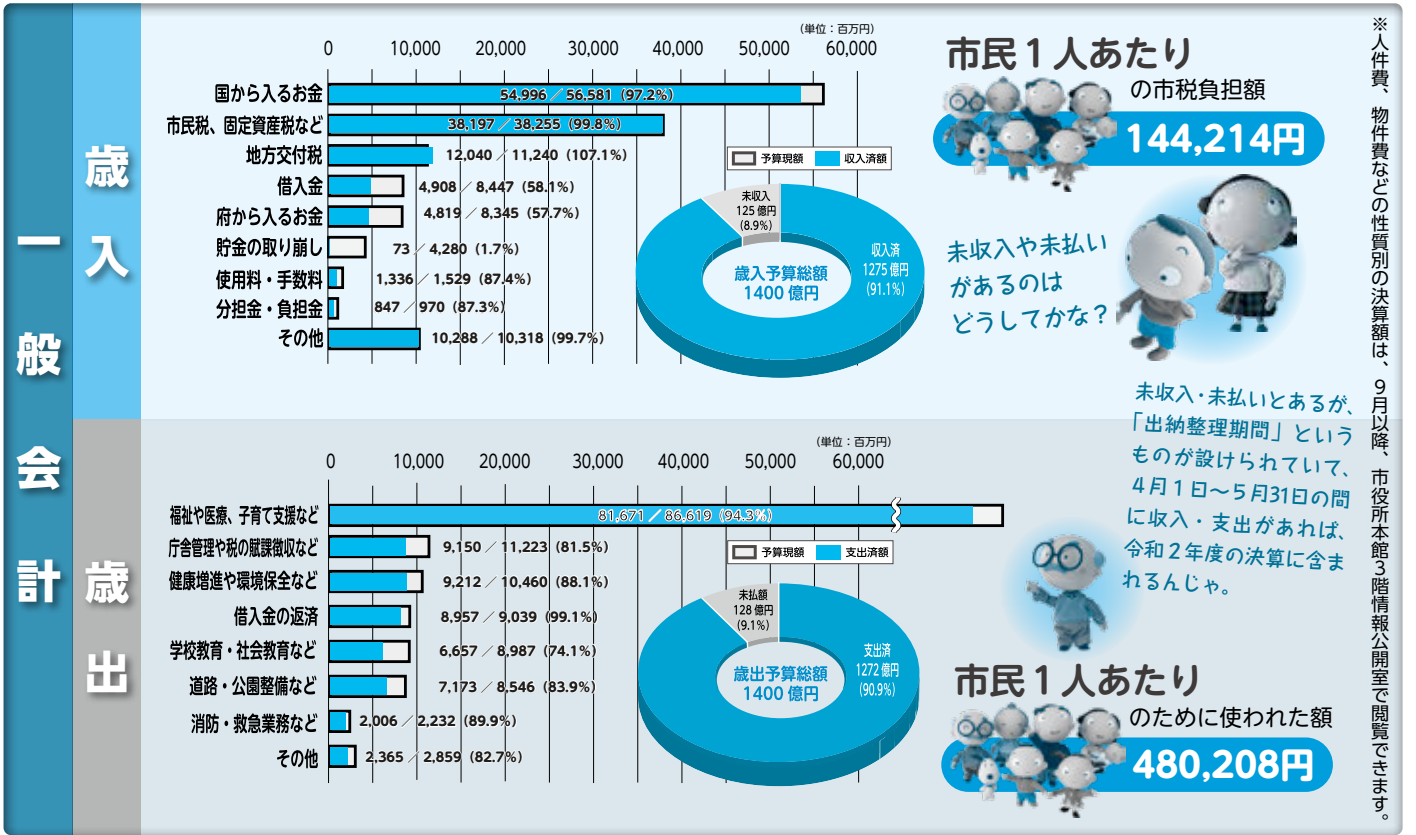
一般会計

歳入

(単位:百万円)
0 10,000 20,000 30,000 40,000 50,000 60,000

| 項目 | 収入済額/予算現額 |
|---|---|
| 国から入るお金 | 54,996 / 56,581 (97.2%) |
| 市民税、固定資産税など | 38,197 / 38,255 (99.8%) |
| 地方交付税 | 12,040 / 11,240 (107.1%) |
| 借入金 | 4,908 / 8,447 (58.1%) |
| 府から入るお金 | 4,819 / 8,345 (57.7%) |
| 貯金の取り崩し | 73 / 4,280 (1.7%) |
| 使用料・手数料 | 1,336 / 1,529 (87.4%) |
| 分担金・負担金 | 847 / 970 (87.3%) |
| その他 | 10,288 / 10,318 (99.7%) |

予算現額 収入済額

未収入 125億円 (8.9%)
収入済 1275億円 (91.1%)
歳入予算総額 1400億円

市民1人あたり の市税負担額
144,214円

未収入や未払いがあるのはどうしてかな?

未収入・未払いとあるが、「出納整理期間」というものが設けられていて、4月1日～5月31日の間に収入・支出があれば、令和2年度の決算に含まれるんじゃ。

歳出

(単位:百万円)
0 10,000 20,000 30,000 40,000 50,000 60,000

| 項目 | 支出済額/予算現額 |
|---|---|
| 福祉や医療、子育て支援など | 81,671 / 86,619 (94.3%) |
| 庁舎管理や税の賦課徴収など | 9,150 / 11,223 (81.5%) |
| 健康増進や環境保全など | 9,212 / 10,460 (88.1%) |
| 借入金の返済 | 8,957 / 9,039 (99.1%) |
| 学校教育・社会教育など | 6,657 / 8,987 (74.1%) |
| 道路・公園整備など | 7,173 / 8,546 (83.9%) |
| 消防・救急業務など | 2,006 / 2,232 (89.9%) |
| その他 | 2,365 / 2,859 (82.7%) |

予算現額 支出済額

未払額 128億円 (9.1%)
支出済 1272億円 (90.9%)
歳出予算総額 1400億円

市民1人あたり のために使われた額
480,208円

※人件費、物件費などの性質別の決算額は、9月以降、市役所本館3階情報公開室で閲覧できます。